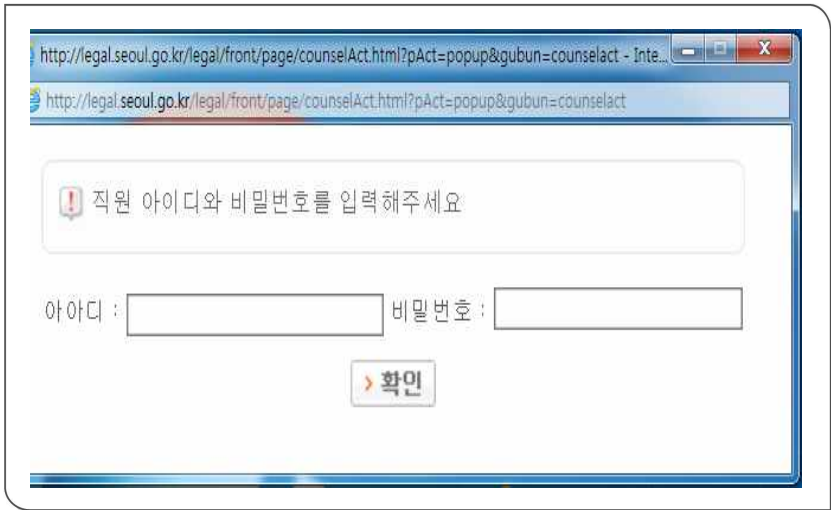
http://legal.seoul.go.kr/legal/front/page/counselAct.html?pAct=popup&gubun=counselact - Inte...

http://legal.seoul.go.kr/legal/front/page/counselAct.html?pAct=popup&gubun=counselact

직원 아이디와 비밀번호를 입력해주세요

아아디 : 비밀번호 :

› 확인